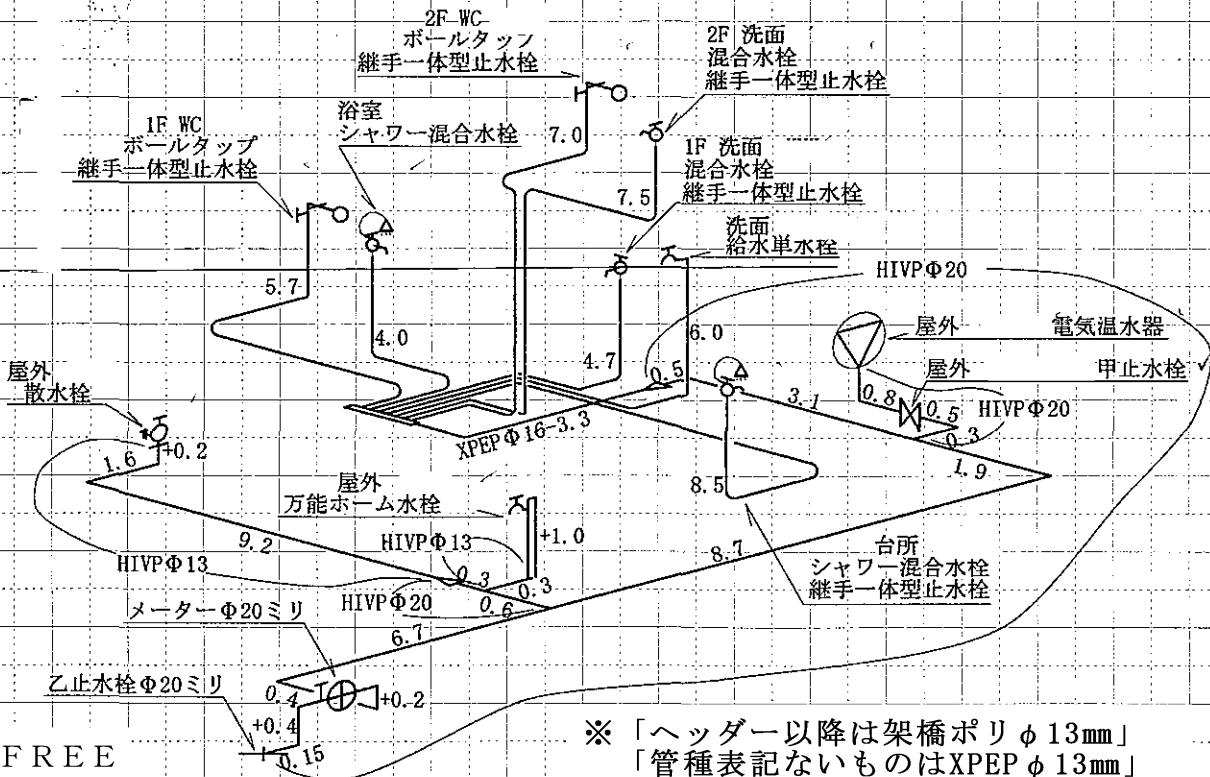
2F WC
ボールタップ
継手一体型止水栓

2F 洗面
混合水栓
継手一体型止水栓

浴室
シャワー混合水栓

1F WC
ボールタップ
継手一体型止水栓

7.0

1F 洗面
混合水栓
継手一体型止水栓

7.5

洗面
給水単水栓

HIVPΦ20

5.7

4.0

6.0

屋外
電気温水器

4.7

0.5

屋外
甲止水栓

屋外
散水栓

3.1

0.8

0.5

HIVPΦ20

0.3

XPEPΦ16-3.3

+0.2

1.6

1.9

屋外
万能ホーム水栓

8.5

+1.0

HIVPΦ13

9.2

8.7

台所
シャワー混合水栓
継手一体型止水栓

HIVPΦ13

0.3

0.3

HIVPΦ20

0.6

メーターΦ20ミリ

6.7

乙止水栓Φ20ミリ

0.4

+0.2

+0.4

0.15

FREE

※「ヘッダー以降は架橋ポリ$\phi$13mm」
「管種表記ないものはXPEP$\phi$13mm」